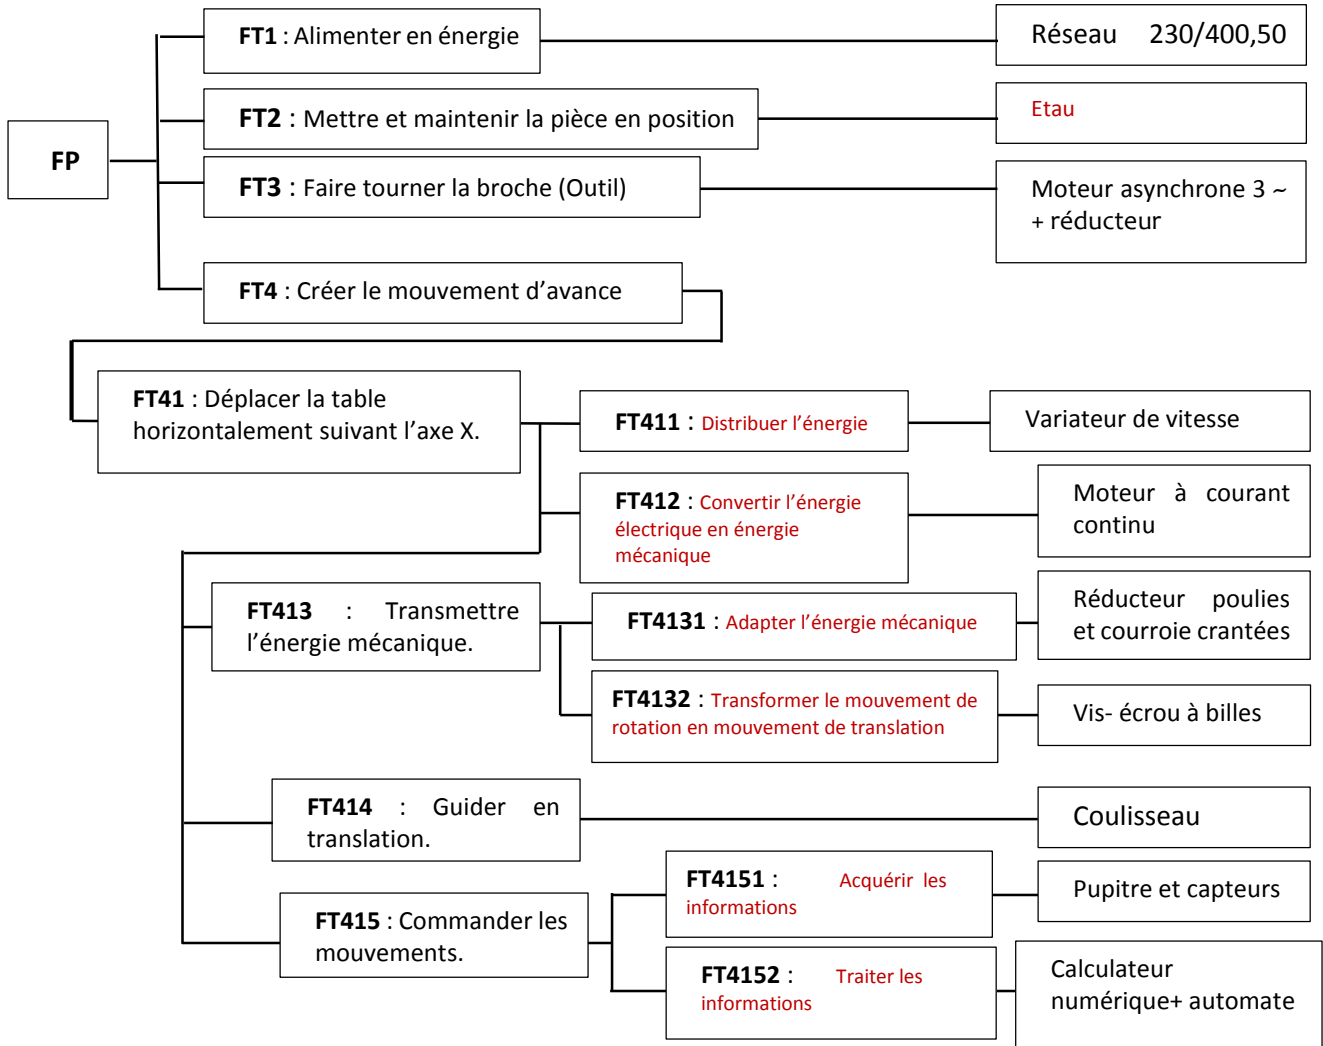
FP

**FT1** : Alimenter en énergie

Réseau 230/400,50

**FT2** : Mettre et maintenir la pièce en position

Etau

**FT3** : Faire tourner la broche (Outil)

Moteur asynchrone 3 ~ + réducteur

**FT4** : Créer le mouvement d'avance

**FT41** : Déplacer la table horizontalement suivant l'axe X.

**FT411** : Distribuer l'énergie

Variateur de vitesse

**FT412** : Convertir l'énergie électrique en énergie mécanique

Moteur à courant continu

**FT413** : Transmettre l'énergie mécanique.

**FT4131** : Adapter l'énergie mécanique

Réducteur poulies et courroie crantées

**FT4132** : Transformer le mouvement de rotation en mouvement de translation

Vis- écrou à billes

**FT414** : Guider en translation.

Coulisseau

**FT415** : Commander les mouvements.

**FT4151** : Acquérir les informations

Pupitre et capteurs

**FT4152** : Traiter les informations

Calculateur numérique+ automate